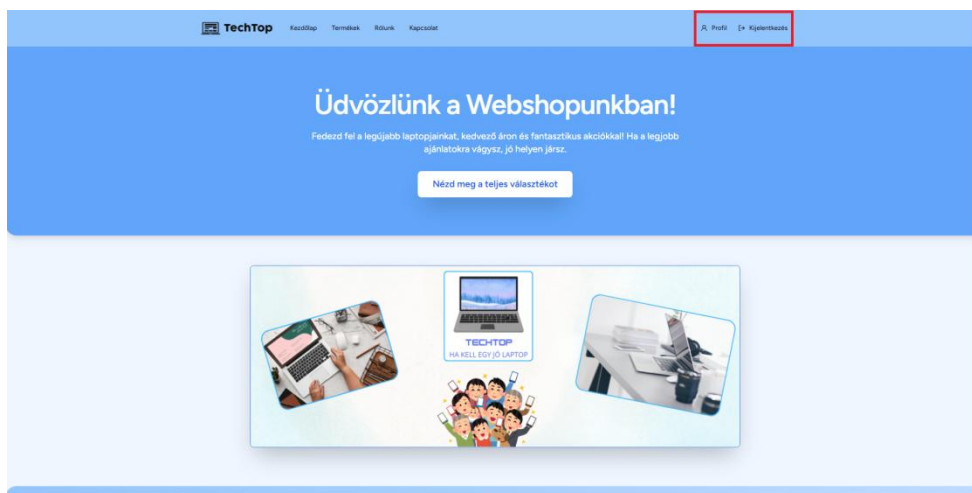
TechTop Kezdőlap Termékek Rólunk Kapcsolat

Profil Kijelentkezés

Üdvözlünk a Webshopunkban!

Fedezd fel a legújabb laptopjainkat, kedvező áron és fantasztikus akciókkal! Ha a legjobb ajánlatokra vágysz, jó helyen jársz.

Nézd meg a teljes választékot

TECHTOP
HA KELL EGY JÓ LAPTOP